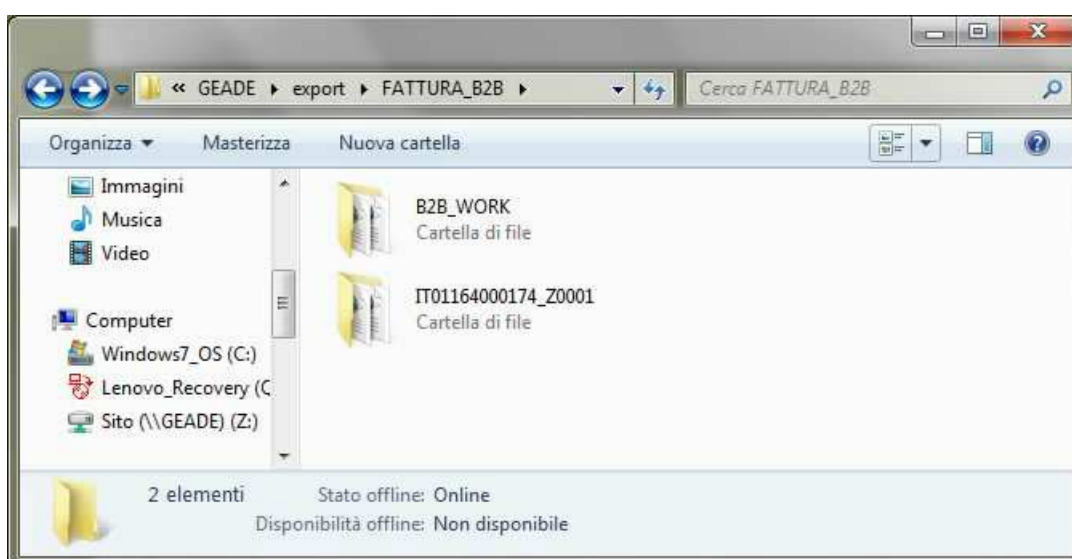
« GEADE ▸ export ▸ FATTURA_B2B ▸

Cerca FATTURA_B2B

Organizza ▾ Masterizza Nuova cartella

Immagini
Musica
Video

Computer
Windows7_OS (C:)
Lenovo_Recovery (C
Sito (\\GEADE) (Z:)

B2B_WORK
Cartella di file

IT01164000174_Z0001
Cartella di file

2 elementi
Stato offline: Online
Disponibilità offline: Non disponibile